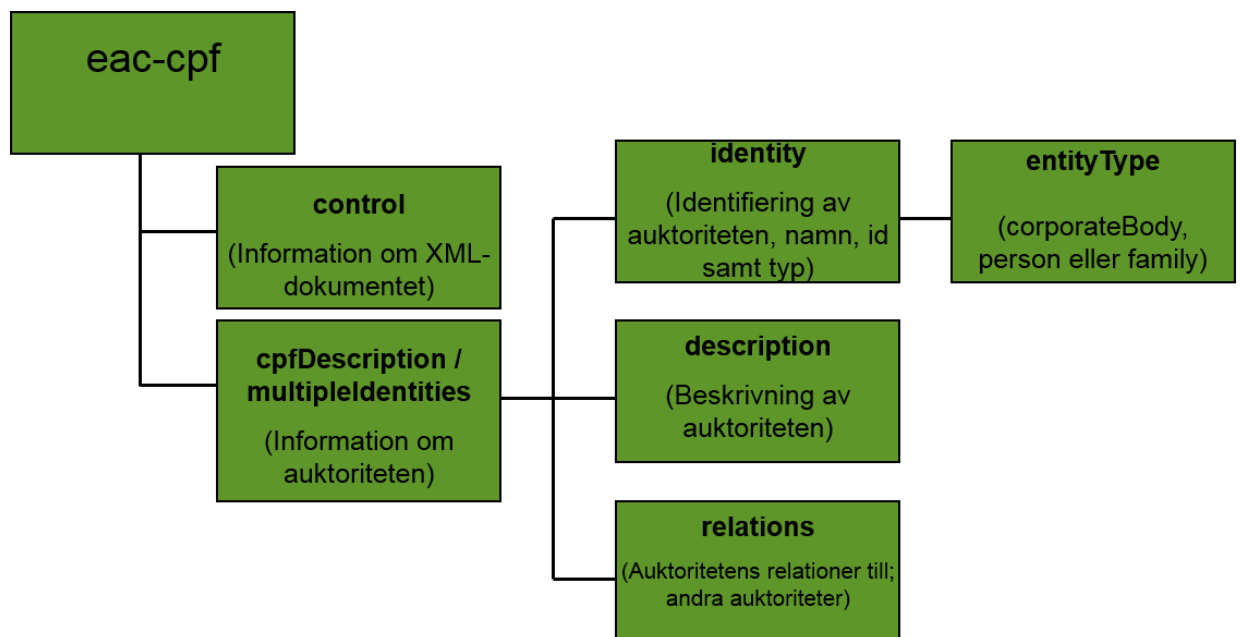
eac-cpf

control

(Information om XML-dokumentet)

cpfDescription / multipleIdentities

(Information om auktoriteten)

identity

(Identifiering av auktoriteten, namn, id samt typ)

entityType

(corporateBody, person eller family)

description

(Beskrivning av auktoriteten)

relations

(Auktoritetens relationer till; andra auktoriteter)